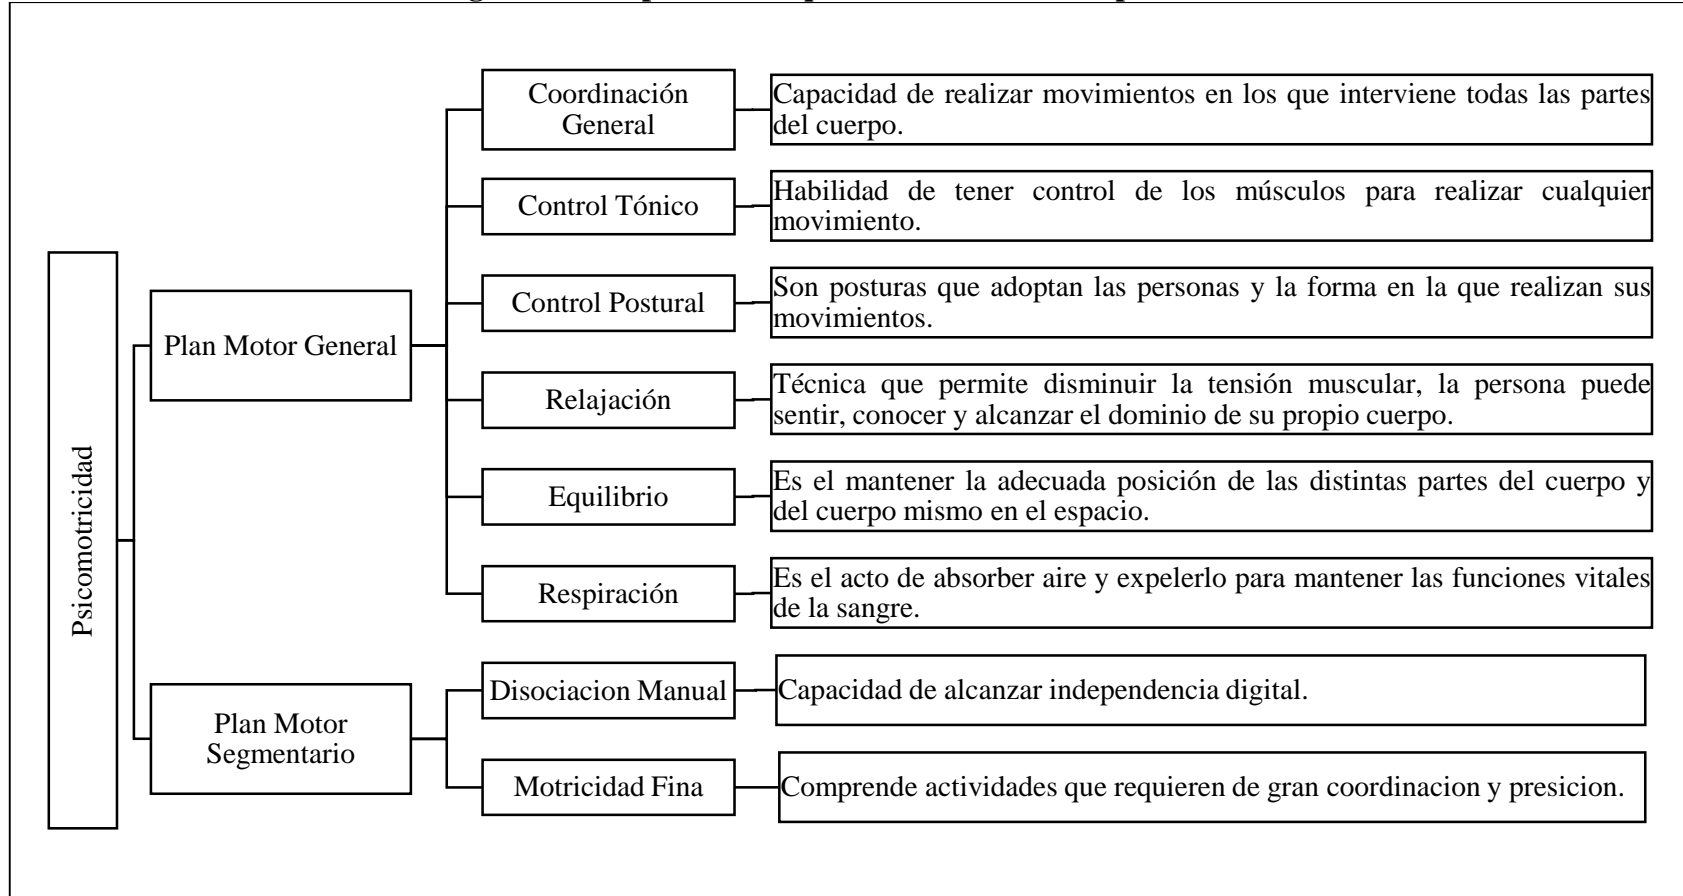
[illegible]

Psicomotricidad

Plan Motor General

Coordinación General

Capacidad de realizar movimientos en los que interviene todas las partes del cuerpo.

Control Tónico

Habilidad de tener control de los músculos para realizar cualquier movimiento.

Control Postural

Son posturas que adoptan las personas y la forma en la que realizan sus movimientos.

Relajación

Técnica que permite disminuir la tensión muscular, la persona puede sentir, conocer y alcanzar el dominio de su propio cuerpo.

Equilibrio

Es el mantener la adecuada posición de las distintas partes del cuerpo y del cuerpo mismo en el espacio.

Respiración

Es el acto de absorber aire y expelerlo para mantener las funciones vitales de la sangre.

Plan Motor Segmentario

Disociacion Manual

Capacidad de alcanzar independencia digital.

Motricidad Fina

Comprende actividades que requieren de gran coordinacion y presicion.